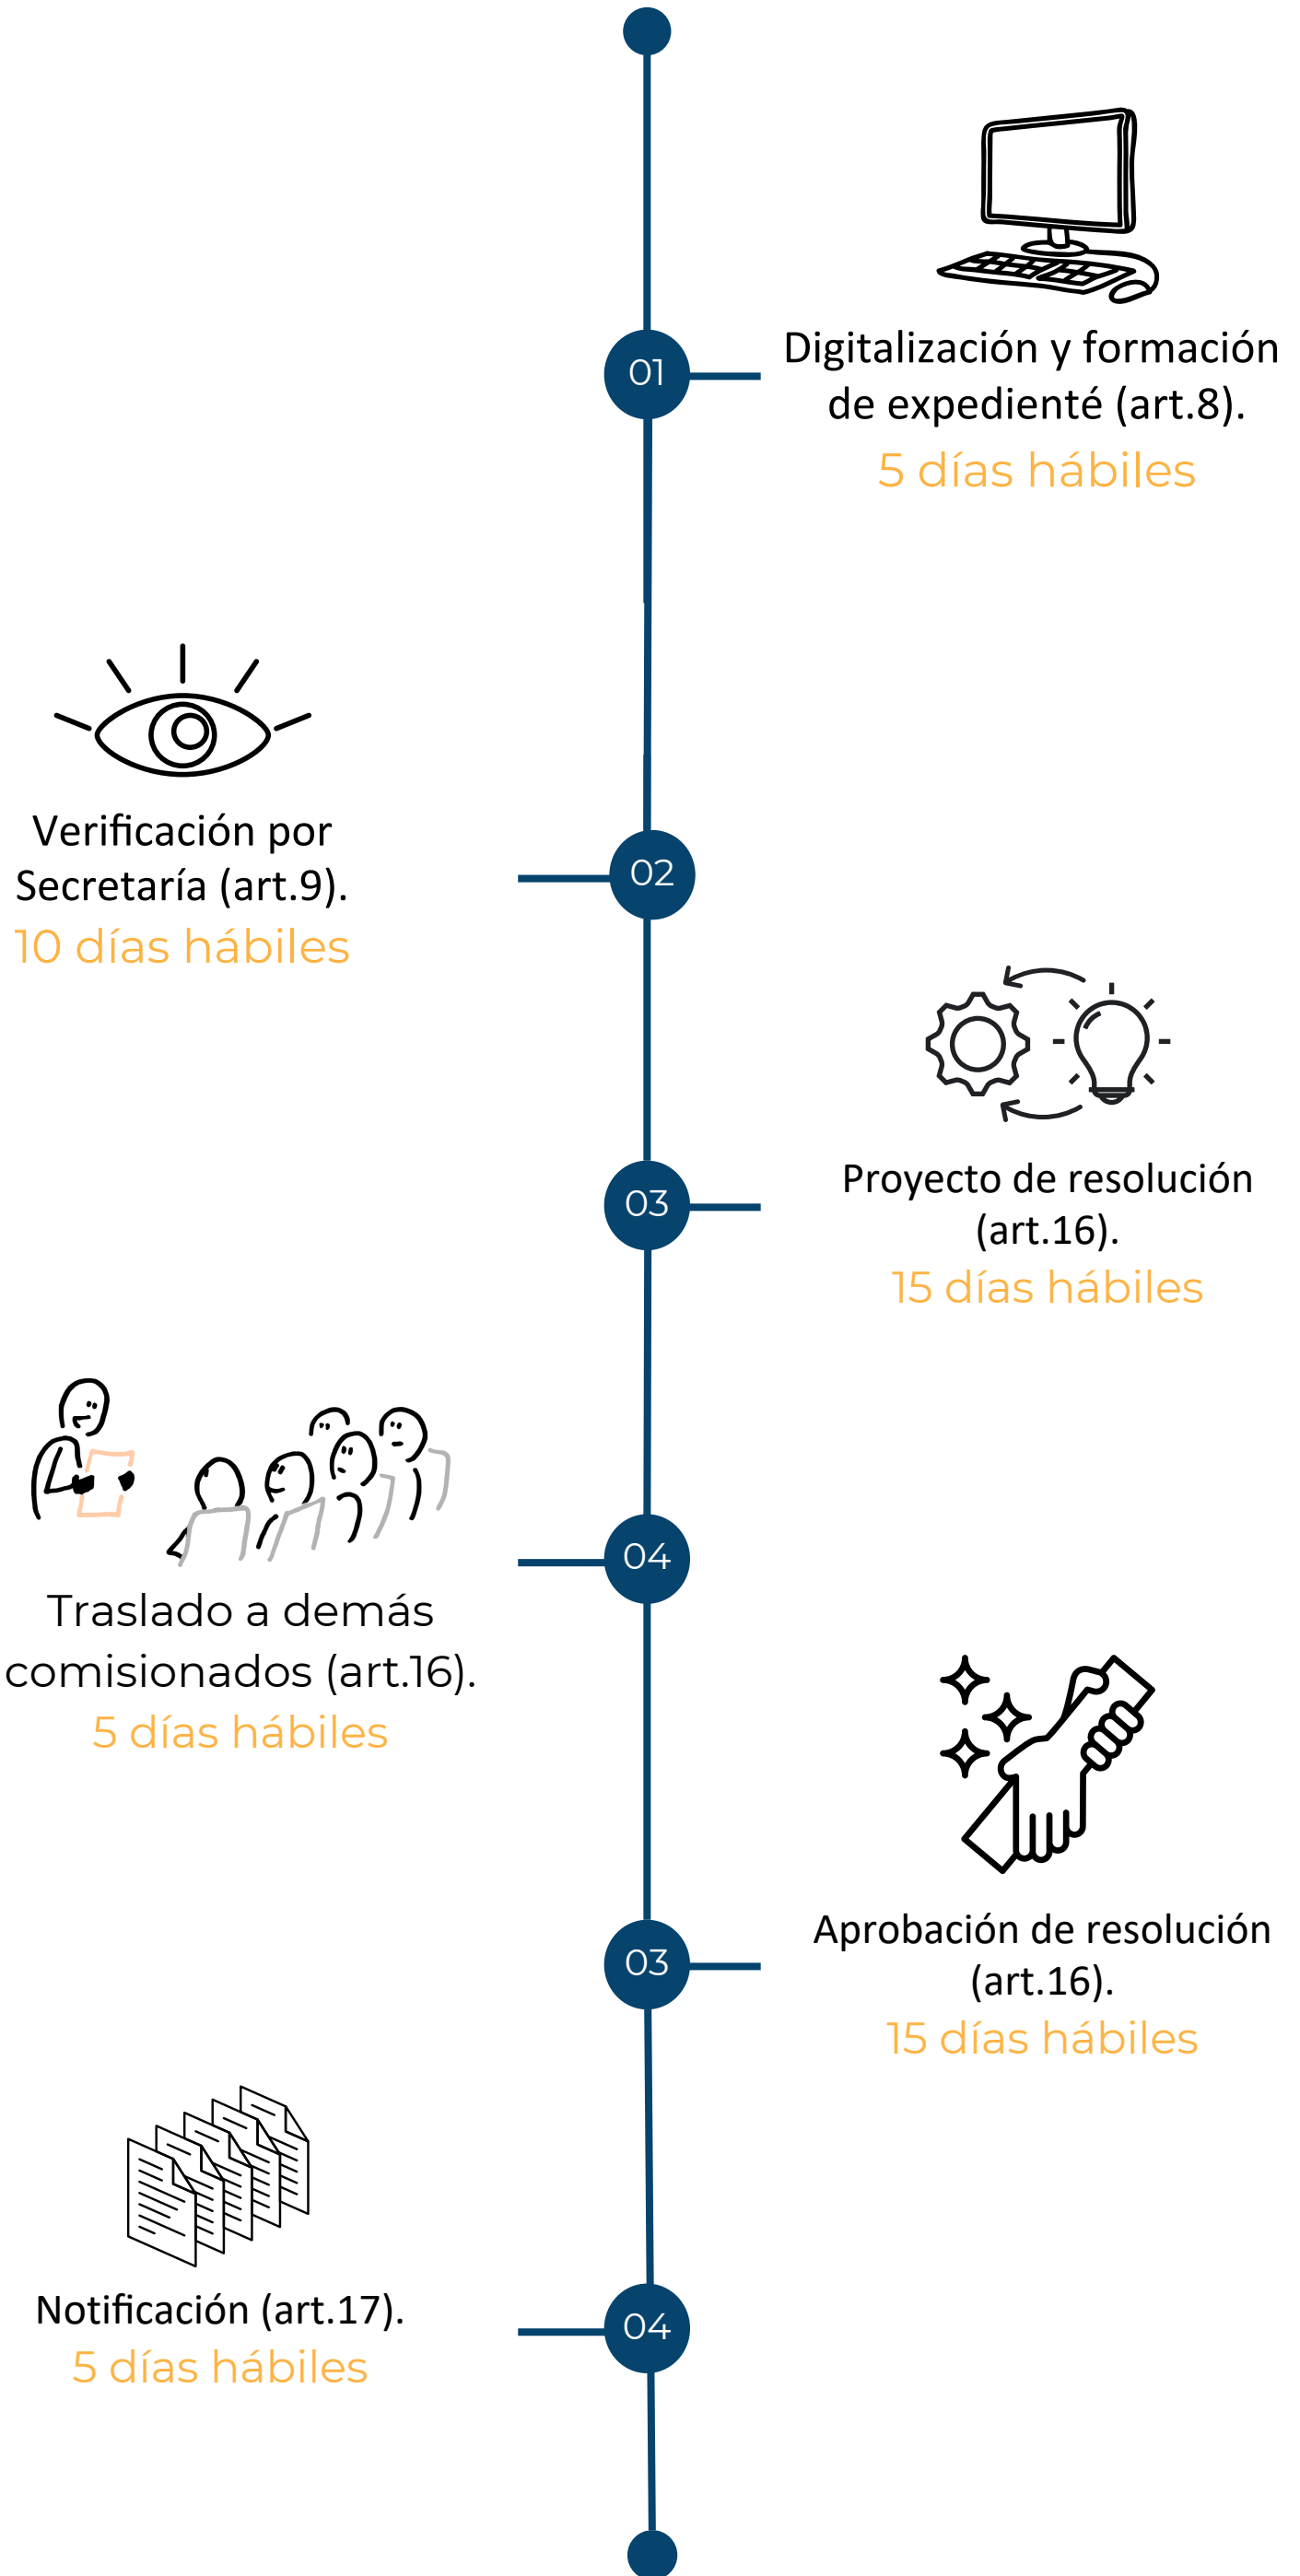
01

Digitalización y formación de expedienté (art.8).
5 días hábiles

Verificación por Secretaría (art.9).
10 días hábiles

02

Proyecto de resolución (art.16).
15 días hábiles

03

Traslado a demás comisionados (art.16).
5 días hábiles

04

Aprobación de resolución (art.16).
15 días hábiles

03

Notificación (art.17).
5 días hábiles

04